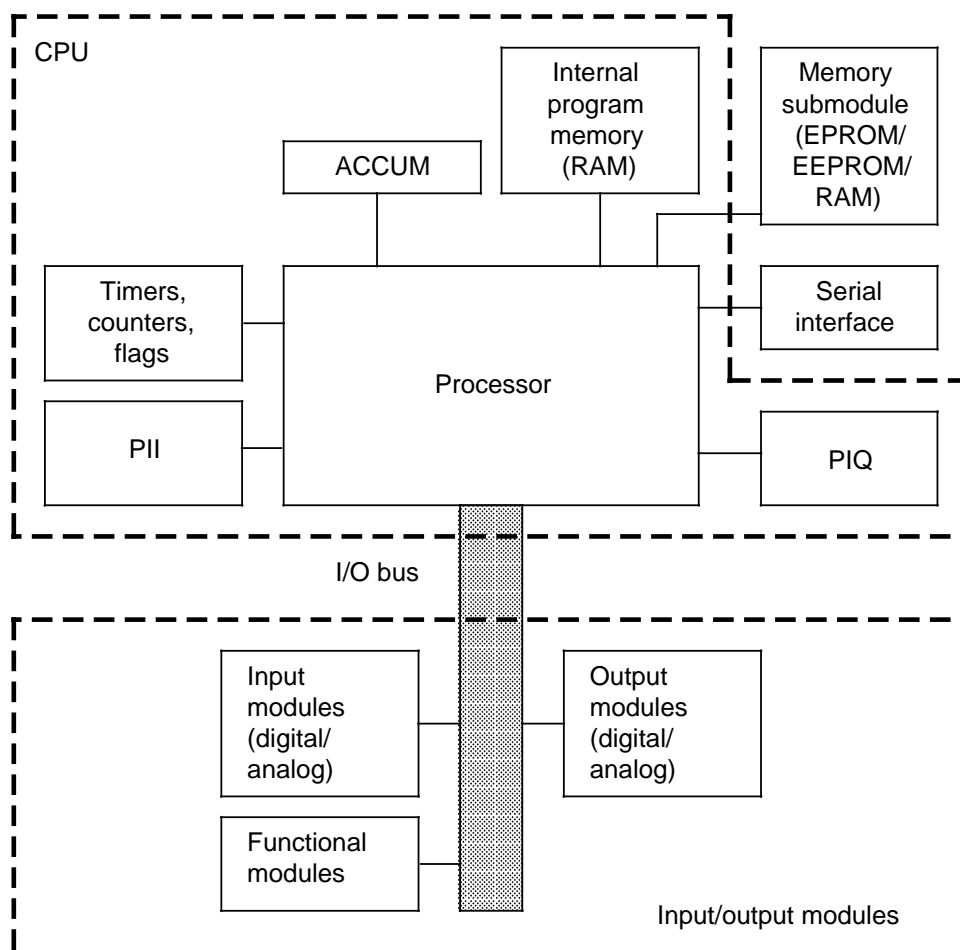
CPU

ACCUM

Internal program memory (RAM)

Memory submodule (EPROM/ EEPROM/ RAM)

Timers, counters, flags

Processor

Serial interface

PII

PIQ

I/O bus

Input modules (digital/ analog)

Output modules (digital/ analog)

Functional modules

Input/output modules